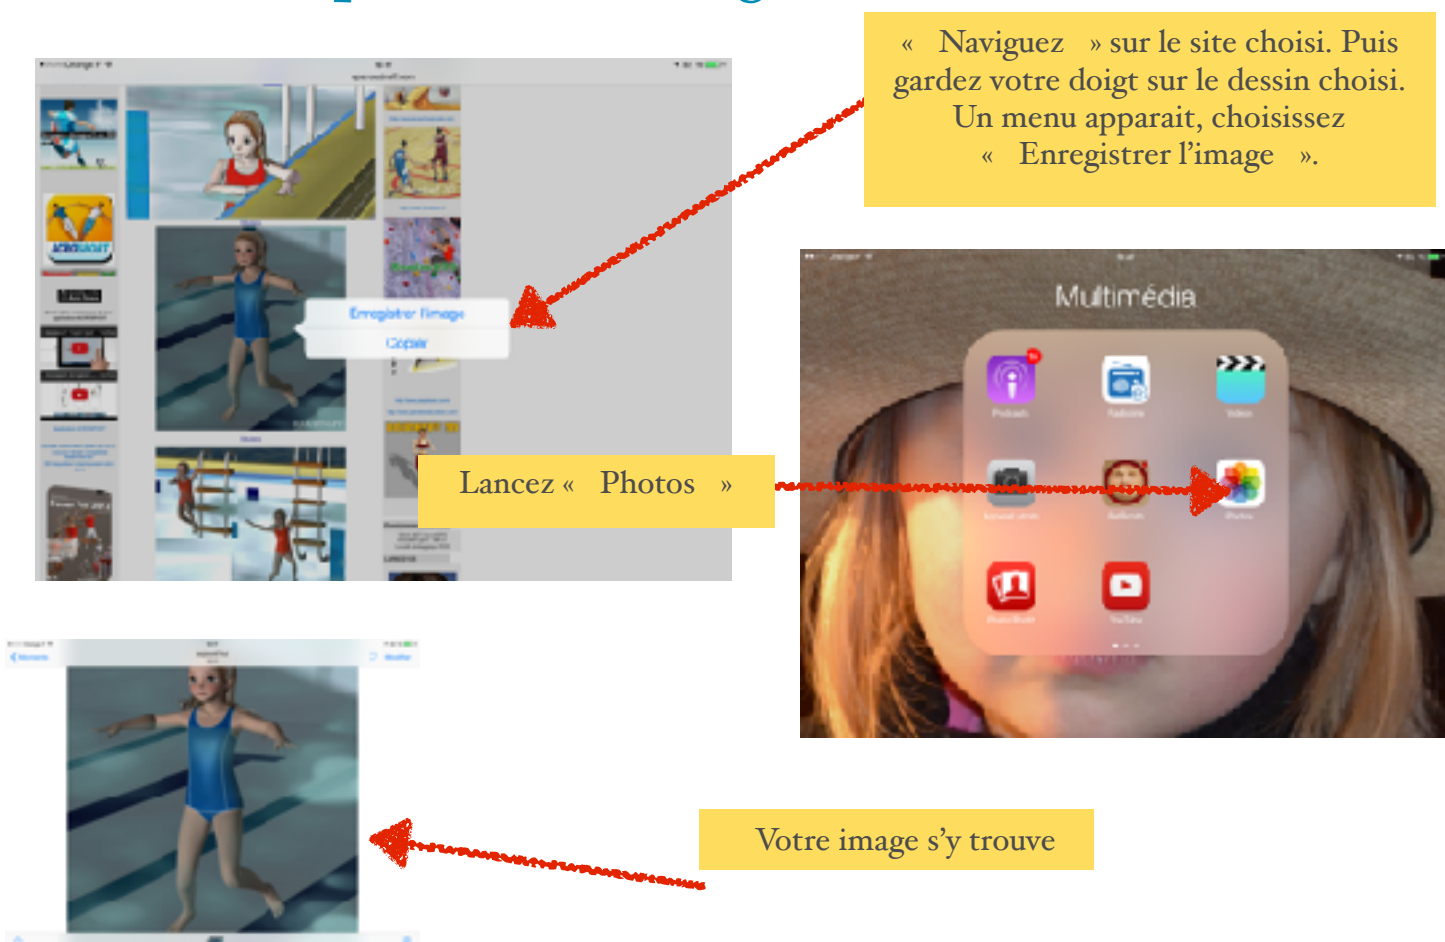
« Naviguez » sur le site choisi. Puis gardez votre doigt sur le dessin choisi. Un menu apparait, choisissez « Enregistrer l'image ».

Enregistrer l'image

Copier

Multimédia

Podcasts

Vidéos

Photos

YouTube

Lancez « Photos »

Votre image s'y trouve